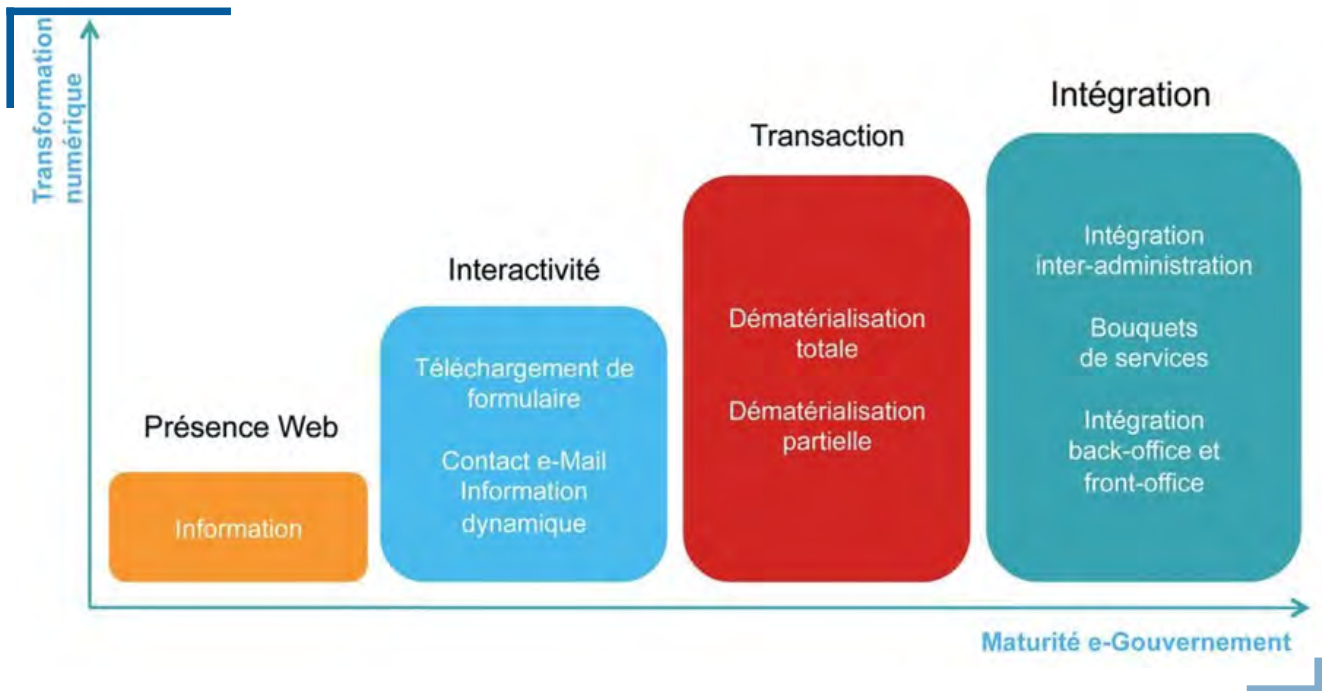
Transformation numérique

Présence Web

Information

Interactivité

Téléchargement de formulaire

Contact e-Mail Information dynamique

Transaction

Dématérialisation totale

Dématérialisation partielle

Intégration

Intégration inter-administration

Bouquets de services

Intégration back-office et front-office

Maturité e-Gouvernement